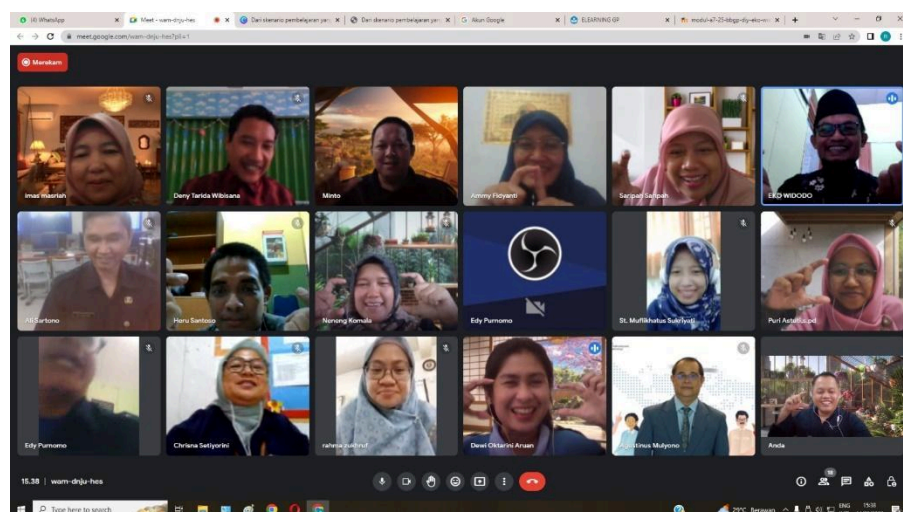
(9) WhatsApp
Meet - wam-dnju-hes
Dari skenario pembelajaran yan
Dari skenario pembelajaran yan
Akun Google
ELEARNING GP
modul-a7-25-6bgp-diy-eko-wi

meet.google.com/wam-dnju-hes?pli=1

Merekam

imas masriah
Deny Tarida Wibisana
Minto
Ammy Fidyanti
Saripah Saripah
EKO WIDODO
Ali Sartono
Heru Santoso
Nenong Komala
Edy Purnomo
St. Muflikhatus Sukriyati
Puri Astuti, s.pd
Edy Purnomo
Chrisna Setiyorini
rahma sukhruf
Dewi Oktarini Aruan
Agustinus Mulyono
Anda

15.38 | wam-dnju-hes

Type here to search
29°C Berawan
ENG
15:38